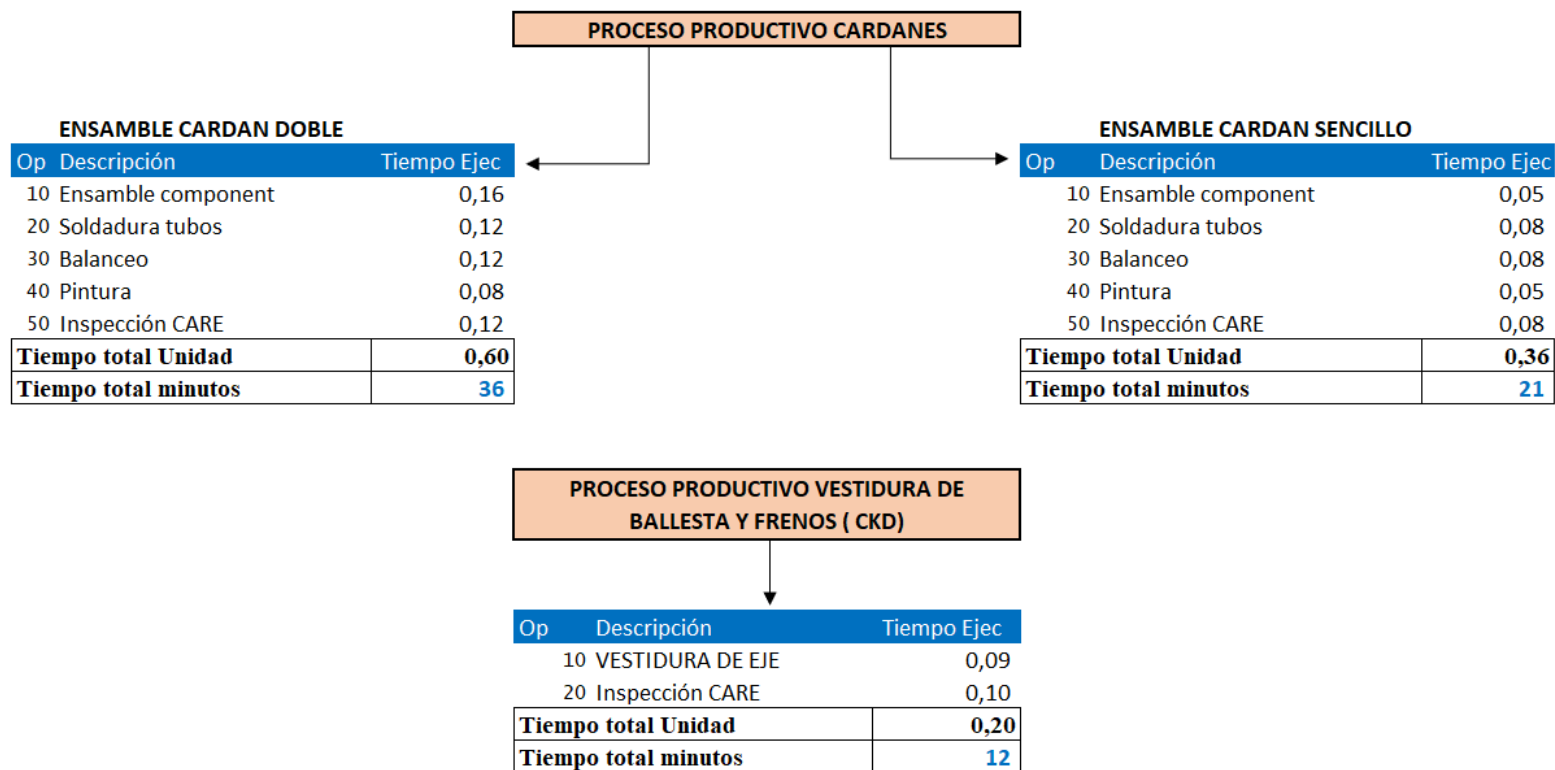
PROCESO PRODUCTIVO CARDANES

ENSAMBLE CARDAN DOBLE

| Op | Descripción | Tiempo Ejec |
|---|---|---|
| 10 | Ensamble component | 0,16 |
| 20 | Soldadura tubos | 0,12 |
| 30 | Balanceo | 0,12 |
| 40 | Pintura | 0,08 |
| 50 | Inspección CARE | 0,12 |
| Tiempo total Unidad | | 0,60 |
| Tiempo total minutos | | 36 |

ENSAMBLE CARDAN SENCILLO

| Op | Descripción | Tiempo Ejec |
|---|---|---|
| 10 | Ensamble component | 0,05 |
| 20 | Soldadura tubos | 0,08 |
| 30 | Balanceo | 0,08 |
| 40 | Pintura | 0,05 |
| 50 | Inspección CARE | 0,08 |
| Tiempo total Unidad | | 0,36 |
| Tiempo total minutos | | 21 |

PROCESO PRODUCTIVO VESTIDURA DE BALLESTA Y FRENOS ( CKD)

| Op | Descripción | Tiempo Ejec |
|---|---|---|
| 10 | VESTIDURA DE EJE | 0,09 |
| 20 | Inspección CARE | 0,10 |
| Tiempo total Unidad | | 0,20 |
| Tiempo total minutos | | 12 |